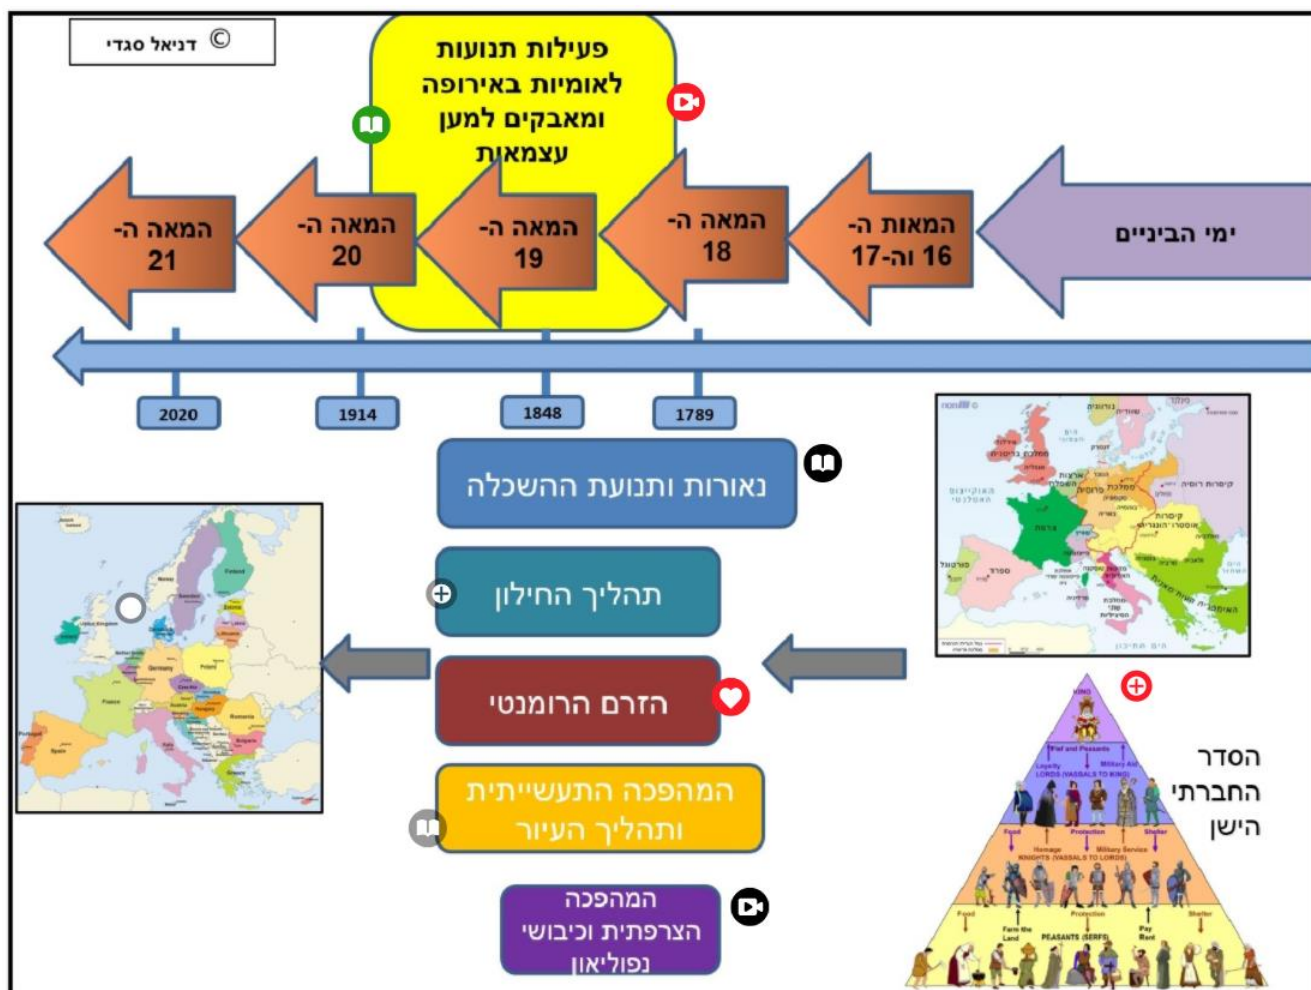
© דניאל סגדי

פעילות תנועות לאומיות באירופה ומאבקים למען עצמאות

ימי הביניים

המאות ה- 16 וה-17

המאה ה- 18

המאה ה- 19

המאה ה- 20

המאה ה- 21

1789

1848

1914

2020

נאורות ותנועת ההשכלה

תהליך החילון

הזרם הרומנטי

המהפכה התעשייתית ותהליך העיור

המהפכה הצרפתית וכיבושי נפוליאון

הסדר החברתי הישן

KING

LORDS (VASSALS TO KING)

KNIGHTS (VASSALS TO LORDS)

PEASANTS (SERFS)